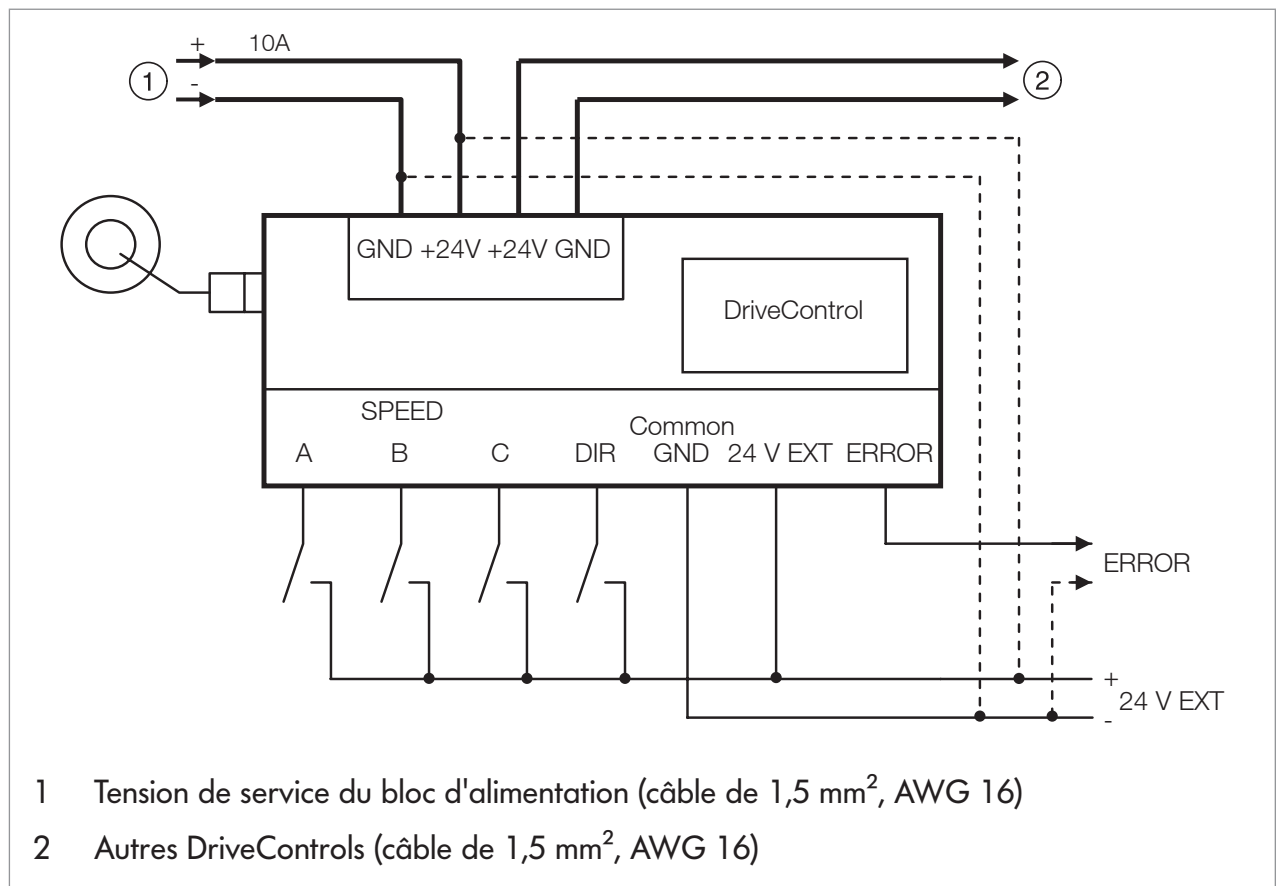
+ 10A
1
-
2

GND +24V +24V GND

DriveControl

SPEED
A B C DIR
Common
GND 24 V EXT ERROR

ERROR

+
24 V EXT
-

1 Tension de service du bloc d'alimentation (câble de 1,5 mm$^2$, AWG 16)

2 Autres DriveControls (câble de 1,5 mm$^2$, AWG 16)